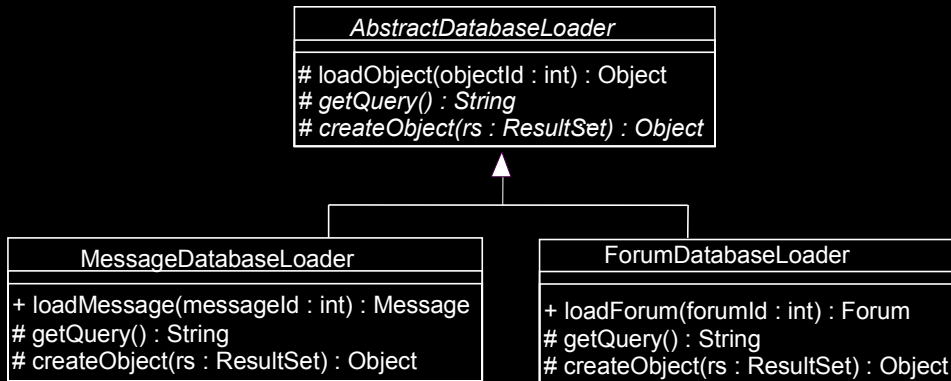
AbstractDatabaseLoader

# loadObject(objectId : int) : Object
# getQuery() : String
# createObject(rs : ResultSet) : Object

MessageDatabaseLoader

+ loadMessage(messageId : int) : Message
# getQuery() : String
# createObject(rs : ResultSet) : Object

ForumDatabaseLoader

+ loadForum(forumId : int) : Forum
# getQuery() : String
# createObject(rs : ResultSet) : Object